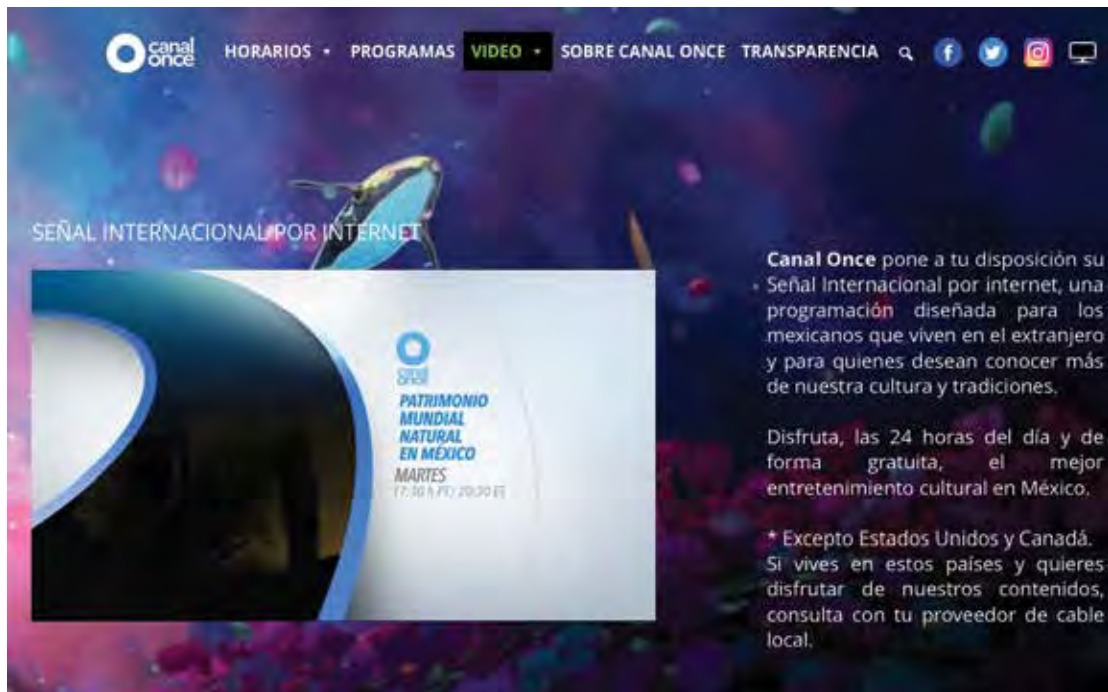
canal once HORARIOS • PROGRAMAS VIDEO • SOBRE CANAL ONCE TRANSPARENCIA

SEÑAL INTERNACIONAL POR INTERNET

canal once
PATRIMONIO MUNDIAL NATURAL EN MÉXICO
MARTES
17:30 h PT/ 20:30 ET

**Canal Once** pone a tu disposición su Señal Internacional por internet, una programación diseñada para los mexicanos que viven en el extranjero y para quienes desean conocer más de nuestra cultura y tradiciones.

Disfruta, las 24 horas del día y de forma gratuita, el mejor entretenimiento cultural en México.

* Excepto Estados Unidos y Canadá. Si vives en estos países y quieres disfrutar de nuestros contenidos, consulta con tu proveedor de cable local.